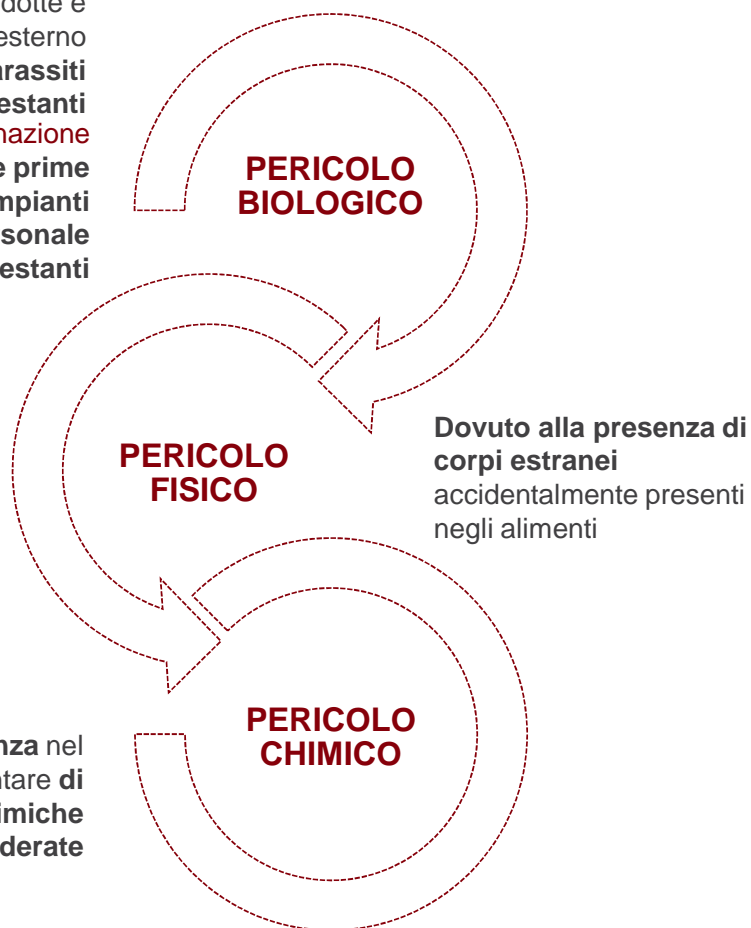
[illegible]dotte e
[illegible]esterno
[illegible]arassiti
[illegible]estanti
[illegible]nazione
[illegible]e prime
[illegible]mpianti
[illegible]sonale
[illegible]estanti

PERICOLO BIOLOGICO

PERICOLO FISICO

**Dovuto alla presenza di corpi estranei** accidentalmente presenti negli alimenti

PERICOLO CHIMICO

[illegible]**nza** nel
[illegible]tare **di**
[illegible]**imiche**
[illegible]**derate**